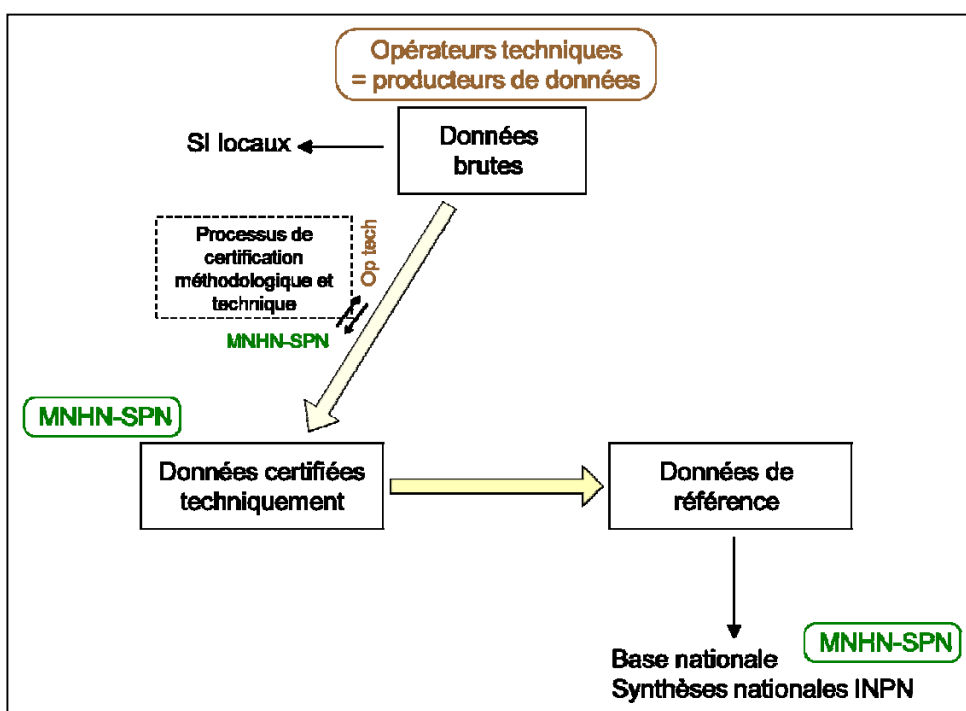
Opérateurs techniques
= producteurs de données

SI locaux

Données brutes

Processus de certification méthodologique et technique

Op tech

MNHN-SPN

MNHN-SPN

Données certifiées techniquement

Données de référence

MNHN-SPN

Base nationale
Synthèses nationales INPN